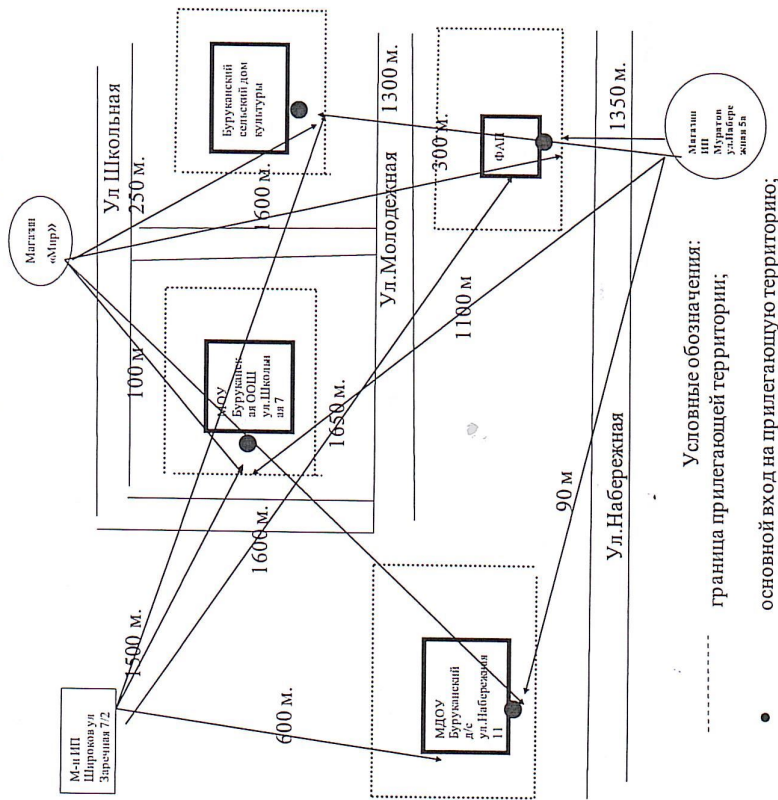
Ул Школьная

Ул.Молодежная

Ул.Набережная

Магазин «Мир»

Буруканский сельский дом культуры

ФАП

Магазин ИП Муратов ул.Набережная 5а

МОУ Буруканская ООШ ул.Школьная 7

МДОУ Буруканский д/с ул.Набережная 11

М-н ИП Широков ул Заречная 7/2

250 м.

1600 м.

1300 м.

300 м.

1350 м.

100 м

1650 м.

1100 м

90 м

1600 м.

1500 м.

600 м.

Условные обозначения:

граница прилегающей территории;

основной вход на прилегающую территорию;